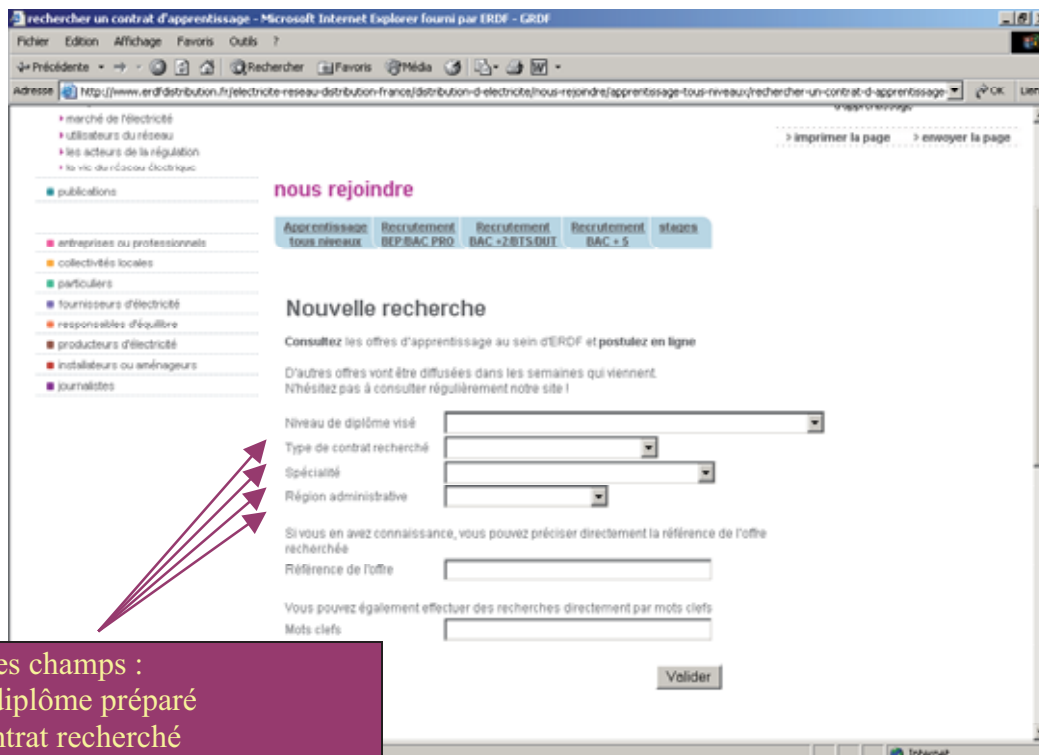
rechercher un contrat d'apprentissage - Microsoft Internet Explorer fourni par ERDF - GRDF

Fichier Edition Affichage Favoris Outils ?

Précédente Rechercher Favoris Média

Adresse http://www.erdfdistribution.fr/electricite-reseau-distribution-france/distribution-d-electricite/nous-rejoindre/apprentissage-tous-niveaux/rechercher-un-contrat-d-apprentissage- OK Lien

d'apprentissage

› marché de l'électricité
› utilisateurs du réseau
› les acteurs de la régulation
› la vie du réseau électrique

› imprimer la page › envoyer la page

■ publications

nous rejoindre

| Apprentissage tous niveaux | Recrutement BEP/BAC PRO | Recrutement BAC +2/BTS/DUT | Recrutement BAC + 5 | stages |
|---|---|---|---|---|

■ entreprises ou professionnels
■ collectivités locales
■ particuliers
■ fournisseurs d'électricité
■ responsables d'équilibre
■ producteurs d'électricité
■ installateurs ou aménageurs
■ journalistes

Nouvelle recherche

Consultez les offres d'apprentissage au sein d'ERDF et postulez en ligne

D'autres offres vont être diffusées dans les semaines qui viennent. N'hésitez pas à consulter régulièrement notre site !

Niveau de diplôme visé
Type de contrat recherché
Spécialité
Région administrative

Si vous en avez connaissance, vous pouvez préciser directement la référence de l'offre recherchée
Référence de l'offre

Vous pouvez également effectuer des recherches directement par mots clefs
Mots clefs

Valider

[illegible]es champs :
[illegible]diplôme préparé
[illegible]ntrat recherché

Internet